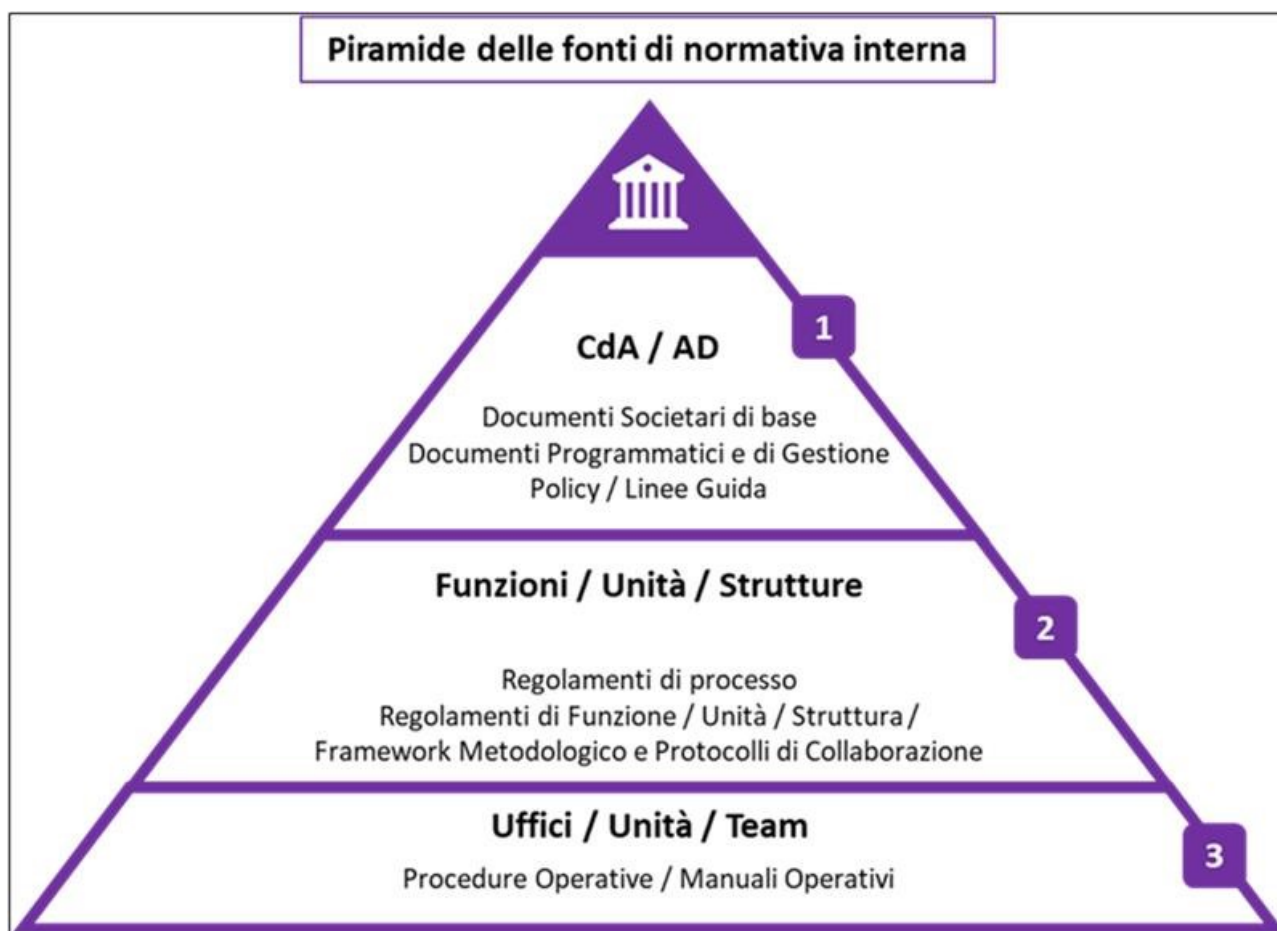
Piramide delle fonti di normativa interna

1

CdA / AD

Documenti Societari di base
Documenti Programmatici e di Gestione
Policy / Linee Guida

Funzioni / Unità / Strutture

2

Regolamenti di processo
Regolamenti di Funzione / Unità / Struttura /
Framework Metodologico e Protocolli di Collaborazione

Uffici / Unità / Team

3

Procedure Operative / Manuali Operativi